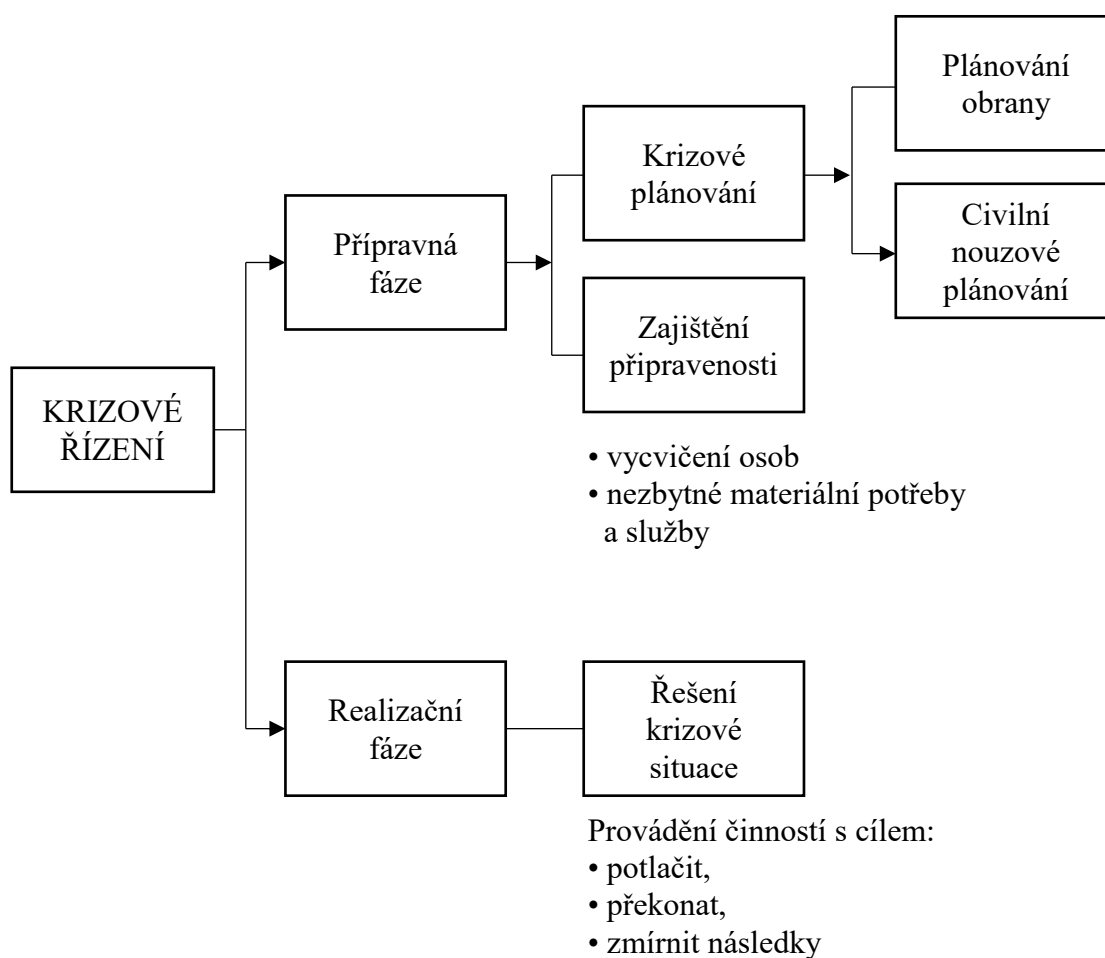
KRIZOVÉ ŘÍZENÍ

Přípravná fáze

Krizové plánování

Plánování obrany

Civilní nouzové plánování

Zajištění připravenosti

• vycvičení osob
• nezbytné materiální potřeby a služby

Realizační fáze

Řešení krizové situace

Provádění činností s cílem:
• potlačit,
• překonat,
• zmírnit následky